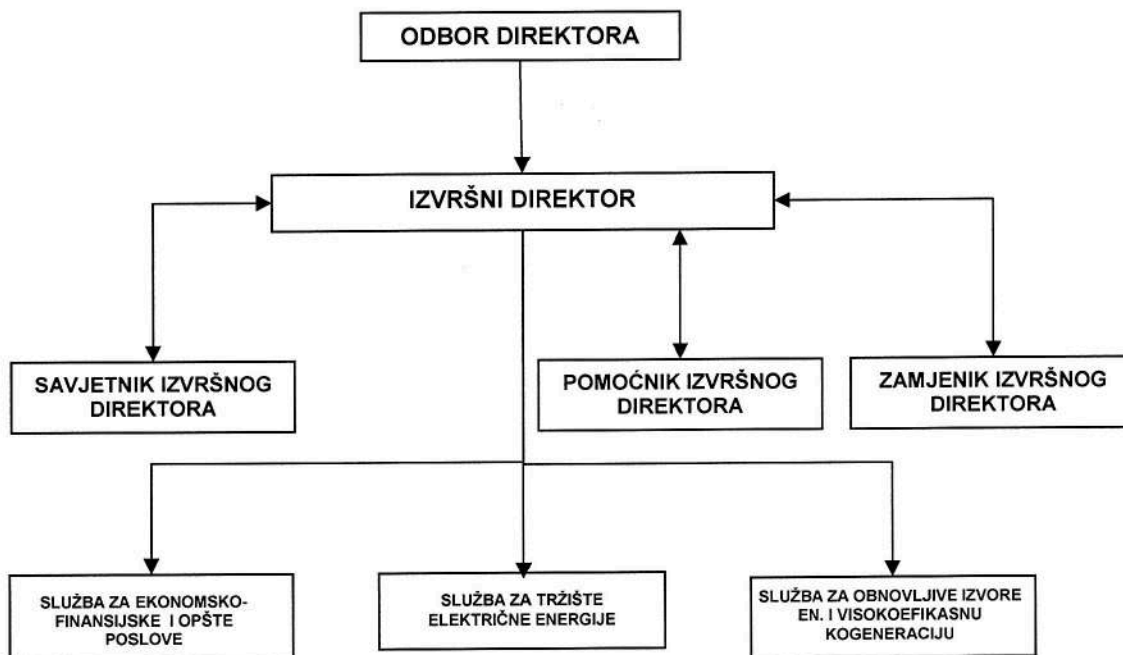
ODBOR DIREKTORA

IZVRŠNI DIREKTOR

SAVJETNIK IZVRŠNOG DIREKTORA

POMOĆNIK IZVRŠNOG DIREKTORA

ZAMJENIK IZVRŠNOG DIREKTORA

SLUŽBA ZA EKONOMSKO-FINANSIJSKE I OPŠTE POSLOVE

SLUŽBA ZA TRŽIŠTE ELEKTRIČNE ENERGIJE

SLUŽBA ZA OBNOVLJIVE IZVORE EN. I VISOKOEFIKASNU KOGENERACIJU